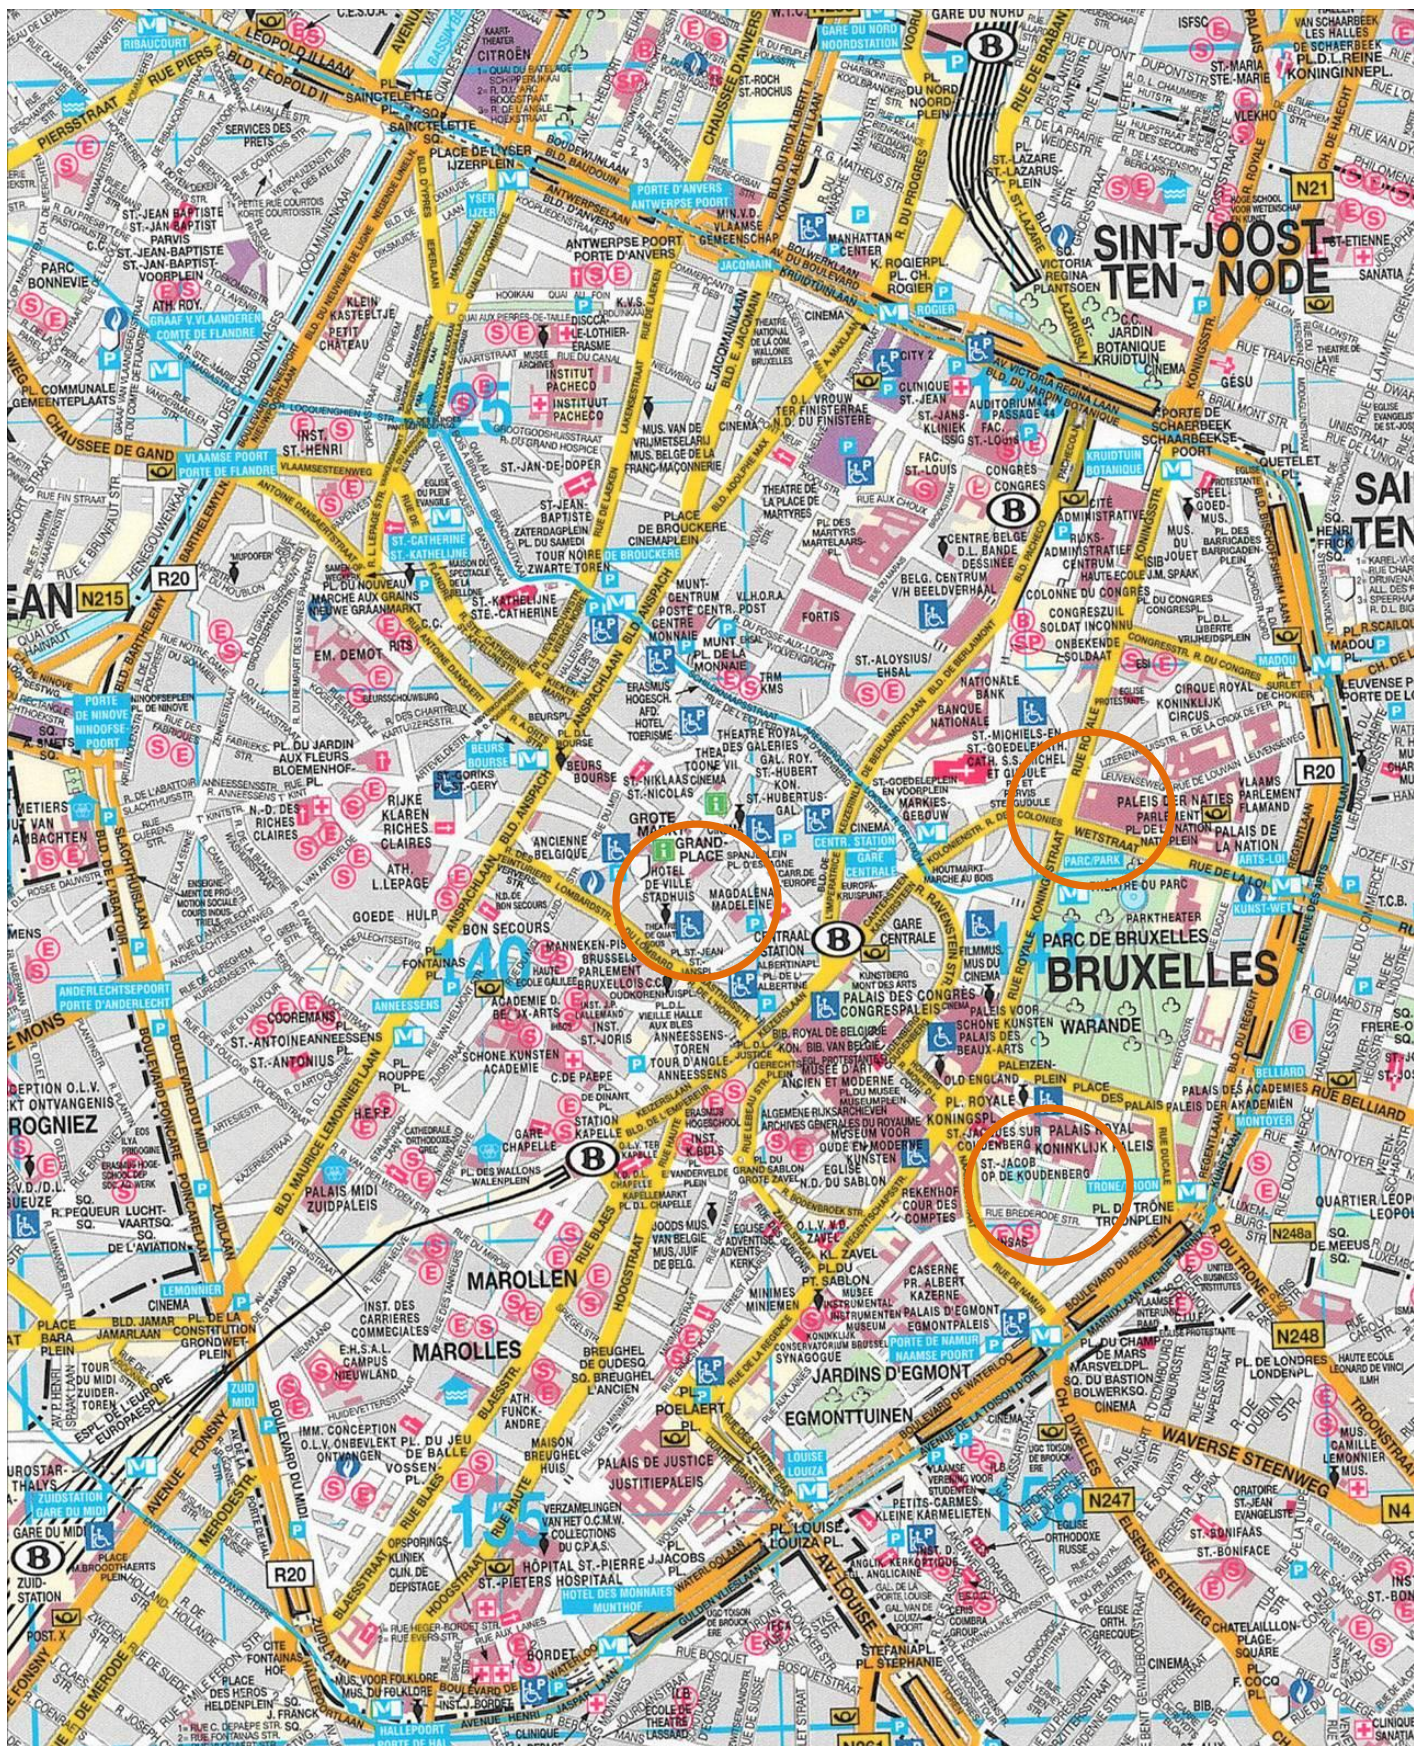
GARE DU NORD
NOORDSTATION
SINT-JOOST-TEN-NODE
BRUXELLES
PARC DE BRUXELLES
WARANDE
GRAND-PLACE
HOTEL DE VILLE
STADHUIS
MAGDALENA
MADELEINE
GARE CENTRALE
CENTRAAL STATION
PALEIS DER NATIES
PARLEMENT
PALAIS ROYAL
KONINKLIJK PALEIS
MAROLLEN
MAROLLES
JARDINS D'EGMONT
EGMONTTUINEN
PALAIS DE JUSTICE
JUSTITIEPALEIS
GARE DU MIDI
ZUIDSTATION
CHAUSSEE DE GAND
PORTE D'ANVERS
ANTWERPSE POORT
ROGIER
BOTANIQUE
KRUIDTUIN
MADOU
ARTS-LOI
KUNST-WET
TRONE
TROON
PARC
PARK
PORTE DE NAMUR
NAAMSEPOORT
LOUISE
LOUIZA
ANNEESSENS
LEMONNIER
PORTE DE HAL
HALLEPOORT
BOURSE
BEURS
STE-CATHERINE
ST-KATELIJNE
DE BROUCKERE
YSER
IJZER
COMTE DE FLANDRE
GRAAF V. VLAANDEREN
R20
N215
N21
N248
N247
N4
WAVERSE STEENWEG
RUE BELLIARD
BOULEVARD DU MIDI
PLACE DU JEU DE BALLE
VOSSENPL.
SABLON
ZAVEL
ST-MICHEL
GESU
COLONNE DU CONGRES
CIRQUE ROYAL
KONINKLIJK CIRCUS
THEATRE ROYAL DE LA MONNAIE
ST-JEAN
BON SECOURS
MANNEKEN-PIS
RIJKE KLAREN
RICHES CLAIRES
40
15